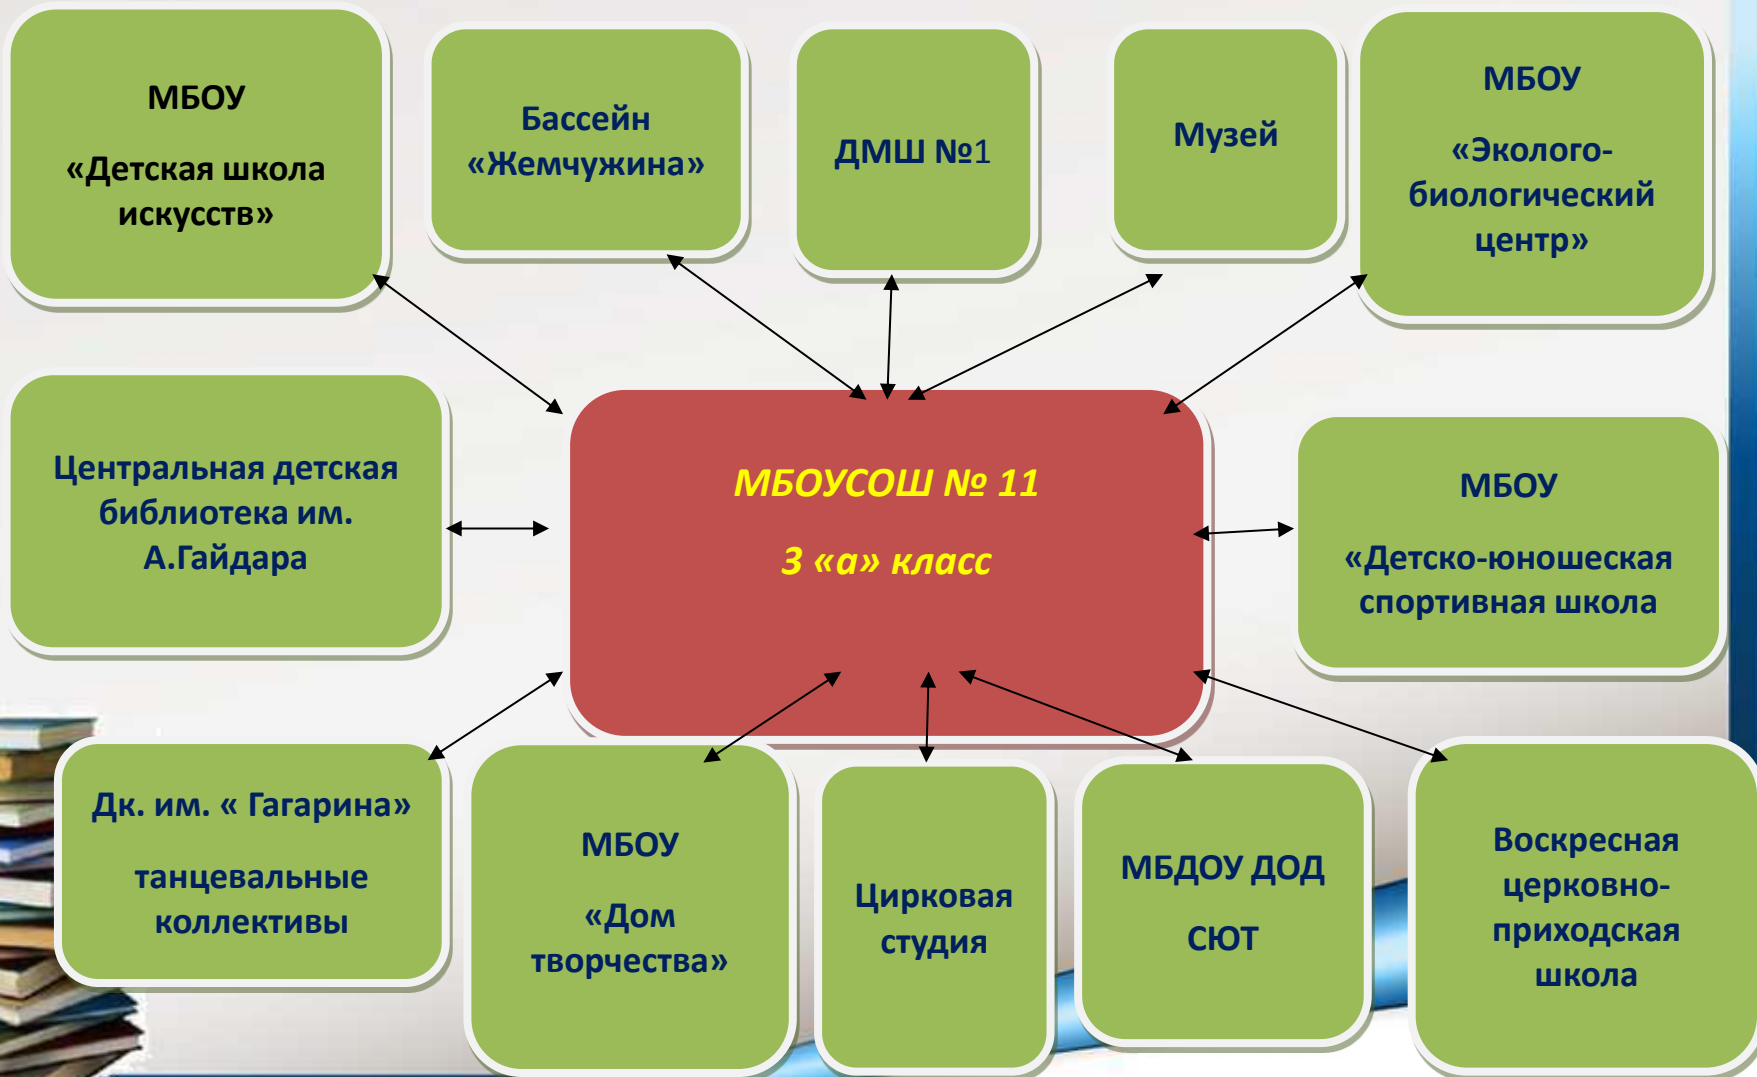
МБОУ

«Детская школа искусств»

Бассейн «Жемчужина»

ДМШ №1

Музей

МБОУ

«Эколого-биологический центр»

Центральная детская библиотека им. А.Гайдара

МБОУСОШ № 11

3 «а» класс

МБОУ

«Детско-юношеская спортивная школа

Дк. им. « Гагарина»

танцевальные коллективы

МБОУ

«Дом творчества»

Цирковая студия

МБДОУ ДОД

СЮТ

Воскресная церковно-приходская школа